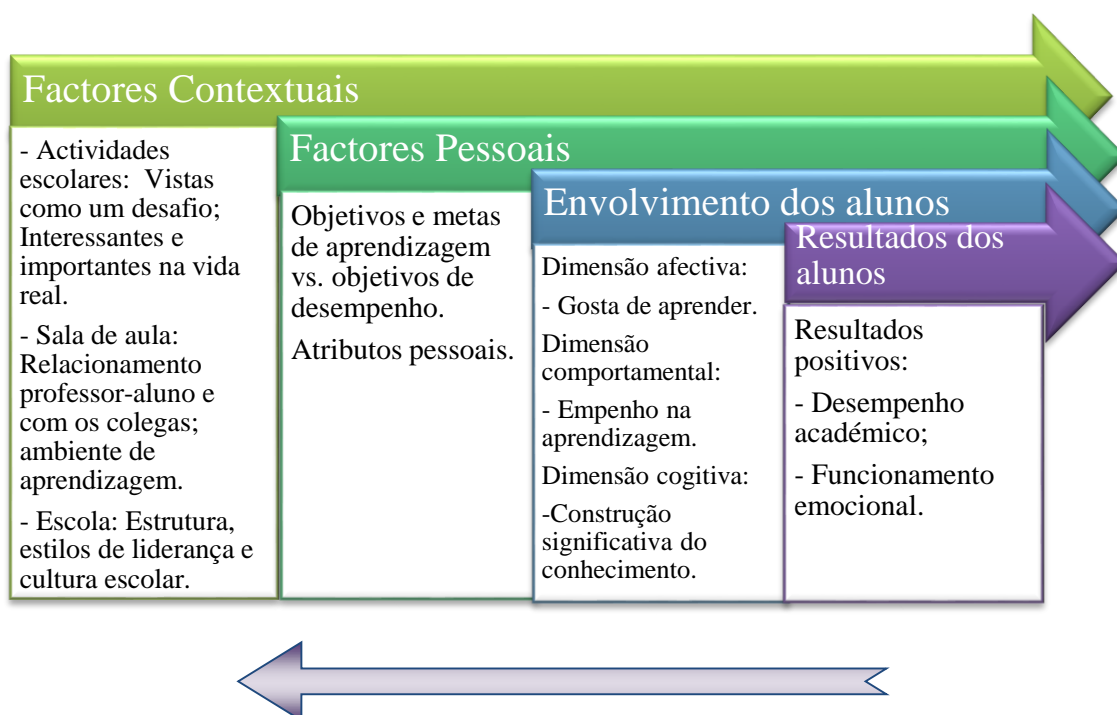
Factores Contextuais

- Actividades escolares: Vistas como um desafio; Interessantes e importantes na vida real.

- Sala de aula: Relacionamento professor-aluno e com os colegas; ambiente de aprendizagem.

- Escola: Estrutura, estilos de liderança e cultura escolar.

Factores Pessoais

Objetivos e metas de aprendizagem vs. objetivos de desempenho.

Atributos pessoais.

Envolvimento dos alunos

Dimensão afectiva:

- Gosta de aprender.

Dimensão comportamental:

- Empenho na aprendizagem.

Dimensão cogitiva:

-Construção significativa do conhecimento.

Resultados dos alunos

Resultados positivos:

- Desempenho académico;

- Funcionamento emocional.